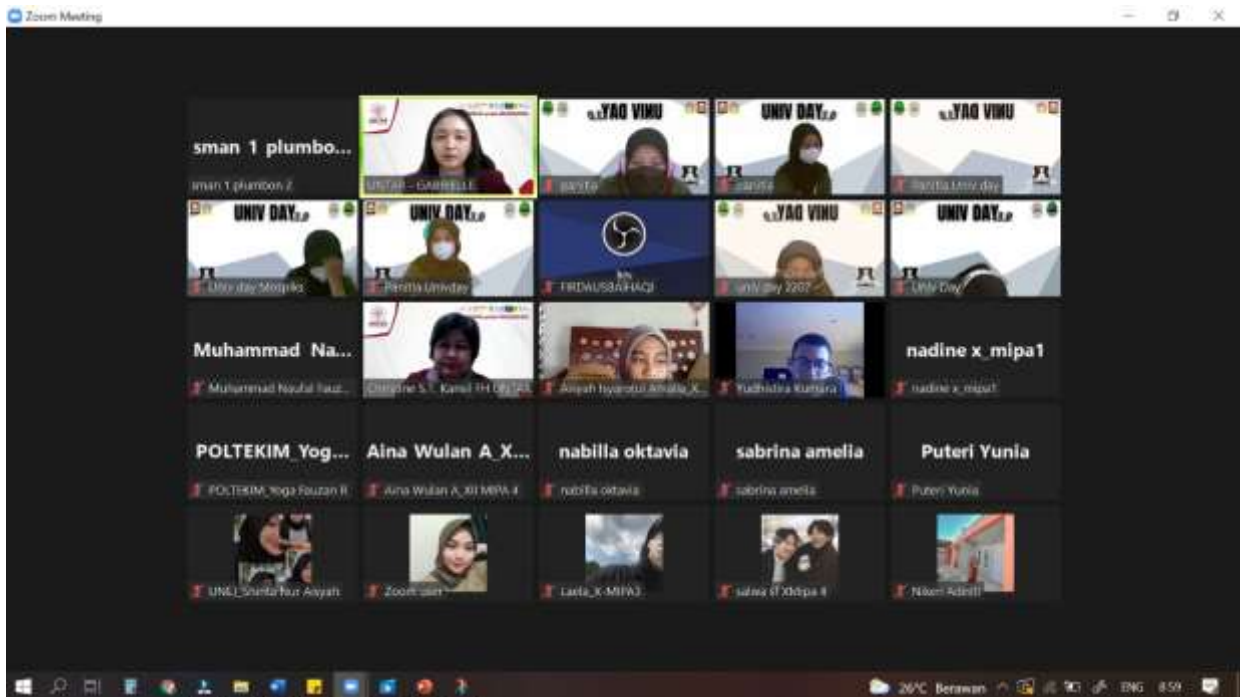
Zoom Meeting

sman 1 plumbo...
sman 1 plumbon 2

UNTAR - GABRIELLE

UNIV DAY
panitia

UNIV DAY
panitia

UNIV DAY
Panitia Univ day

UNIV DAY
Univ day Mrsgnis

UNIV DAY
Panitia Univday

FIRDAUSBAIHAQI

UNIV DAY
univ day 2207

UNIV DAY
Univ Day

Muhammad Na...
Muhammad Naufal Fauz...

Christine S... Kamil FH UNTAR

Aisyah Isyarotul Amalia_X...

Yudhistira Kumara

nadine x_mipa1
nadine x_mipa1

POLTEKIM_Yog...
POLTEKIM_Yoga Fauzan R

Aina Wulan A_X...
Aina Wulan A_XII MIPA 4

nabilla oktavia
nabilla oktavia

sabrina amelia
sabrina amelia

Puteri Yunia
Puteri Yunia

UNEJ_Shinta Nur Aisyah

Zoom user

Laela_X-MIPA3

salwa s_XIImipa 4

Nikeri Adinti

26°C Berawan ENG 8:59